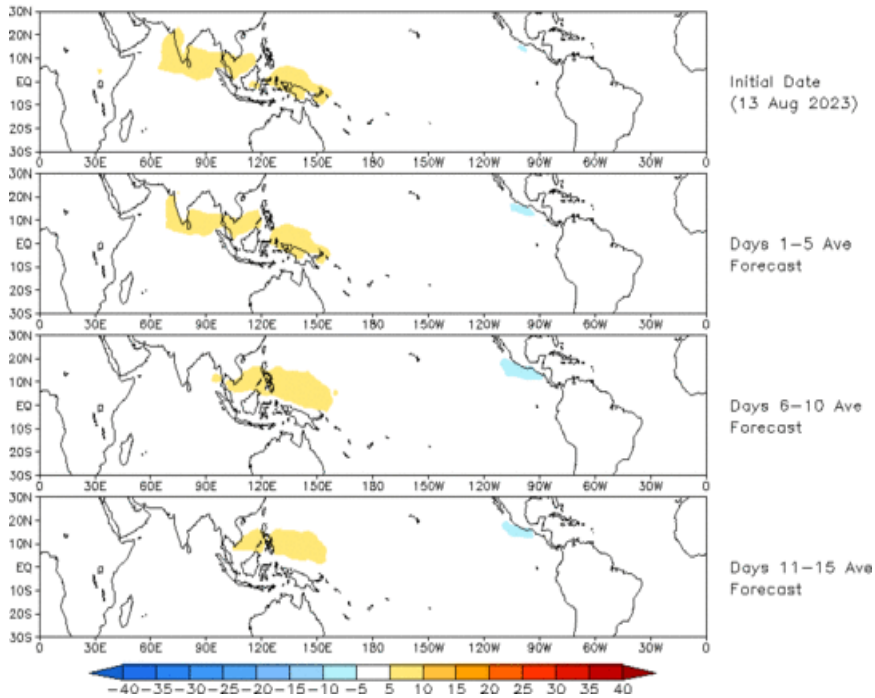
30N
20N
10N
EQ
10S
20S
30S
0 30E 60E 90E 120E 150E 180 150W 120W 90W 60W 30W 0

Initial Date
(13 Aug 2023)

30N
20N
10N
EQ
10S
20S
30S
0 30E 60E 90E 120E 150E 180 150W 120W 90W 60W 30W 0

Days 1–5 Ave
Forecast

30N
20N
10N
EQ
10S
20S
30S
0 30E 60E 90E 120E 150E 180 150W 120W 90W 60W 30W 0

Days 6–10 Ave
Forecast

30N
20N
10N
EQ
10S
20S
30S
0 30E 60E 90E 120E 150E 180 150W 120W 90W 60W 30W 0

Days 11–15 Ave
Forecast

−40 −35 −30 −25 −20 −15 −10 −5 5 10 15 20 25 30 35 40